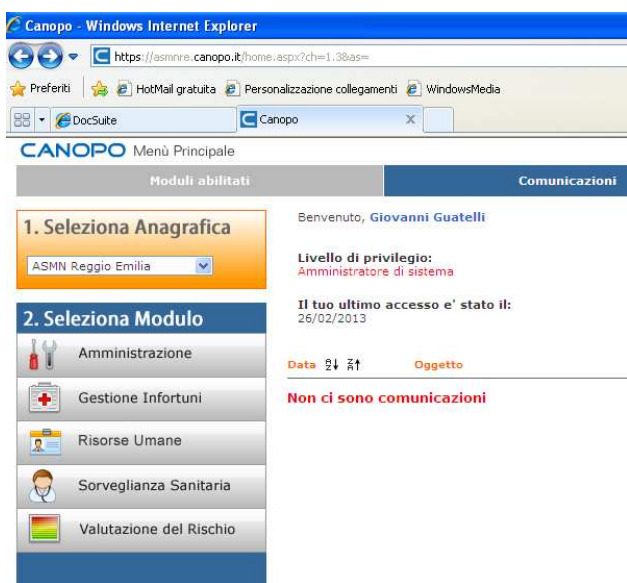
Canopo - Windows Internet Explorer

https://asmnre.canopo.it/home.aspx?ch=1.3&as=

Preferiti | HotMail gratuita | Personalizzazione collegamenti | WindowsMedia

DocSuite | Canopo

CANOPO Menù Principale

Moduli abilitati | Comunicazioni

1. Seleziona Anagrafica

ASMN Reggio Emilia

2. Seleziona Modulo

Amministrazione

Gestione Infortuni

Risorse Umane

Sorveglianza Sanitaria

Valutazione del Rischio

Benvenuto, Giovanni Guatelli

Livello di privilegio:
Amministratore di sistema

Il tuo ultimo accesso e' stato il:
26/02/2013

Data Oggetto

Non ci sono comunicazioni